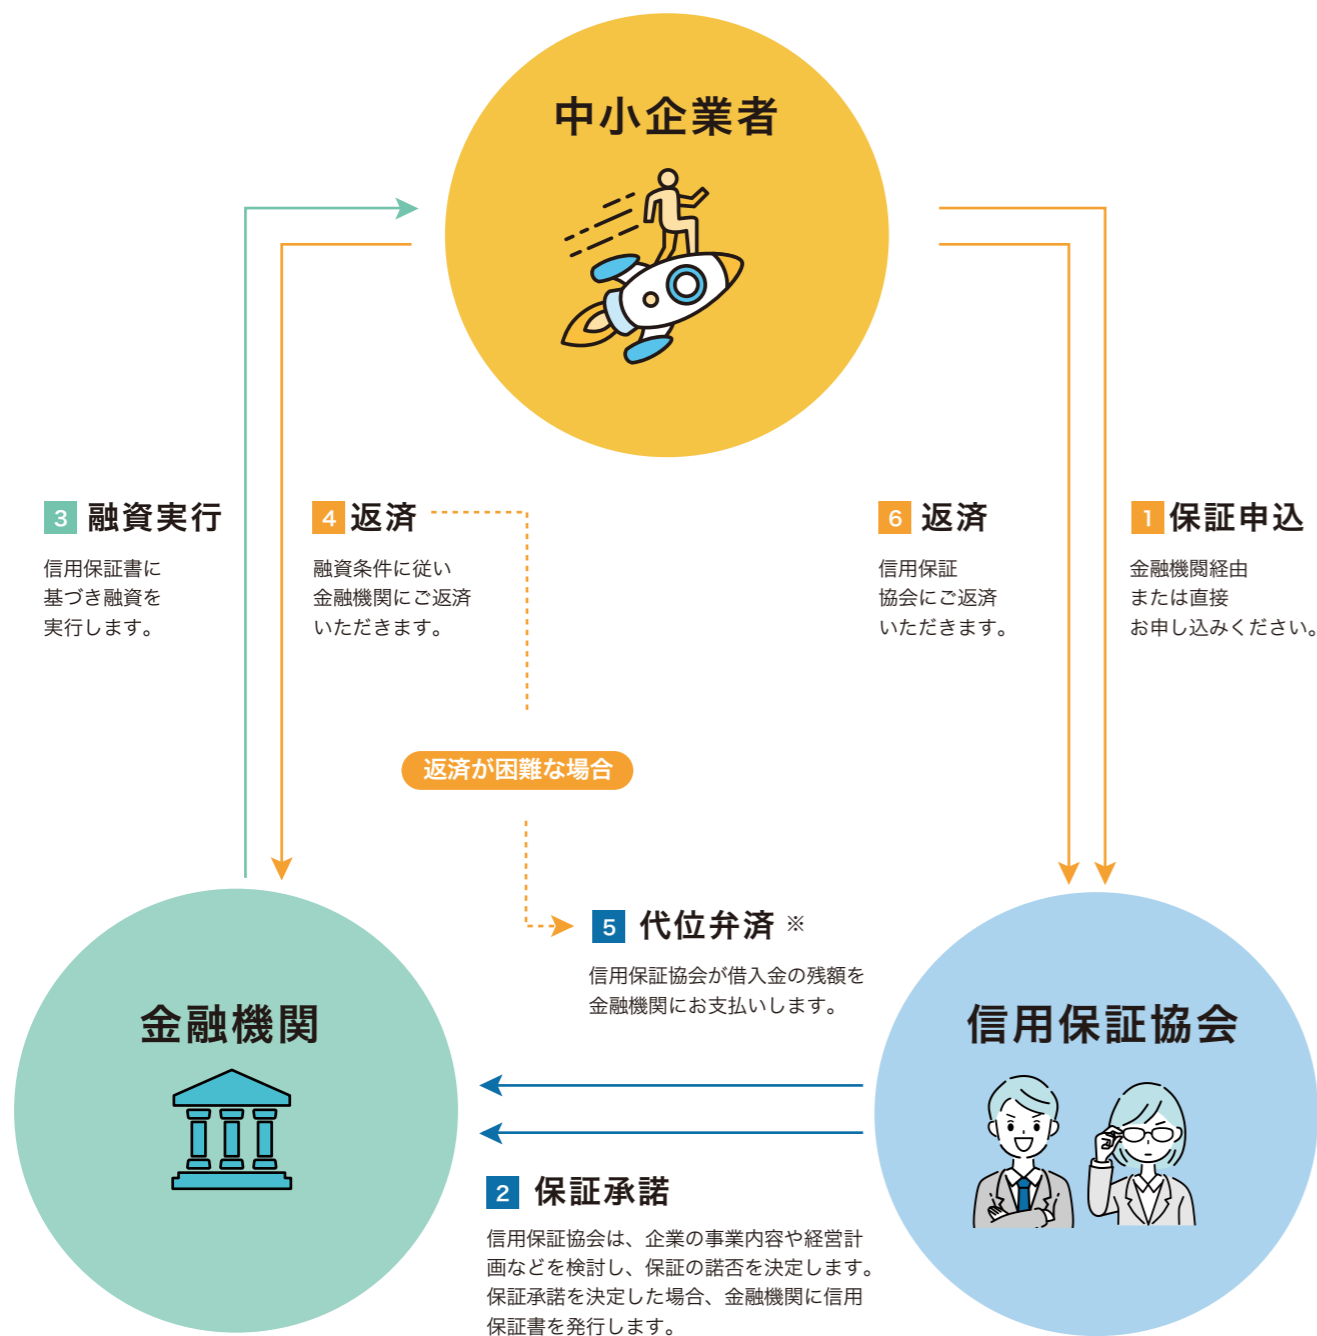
中小企業者

3 融資実行

信用保証書に基づき融資を実行します。

4 返済

融資条件に従い金融機関にご返済いただきます。

6 返済

信用保証協会にご返済いただきます。

1 保証申込

金融機関経由または直接お申し込みください。

返済が困難な場合

5 代位弁済 ※

信用保証協会が借入金の残額を金融機関にお支払いします。

金融機関

信用保証協会

2 保証承諾

信用保証協会は、企業の事業内容や経営計画などを検討し、保証の諾否を決定します。保証承諾を決定した場合、金融機関に信用保証書を発行します。